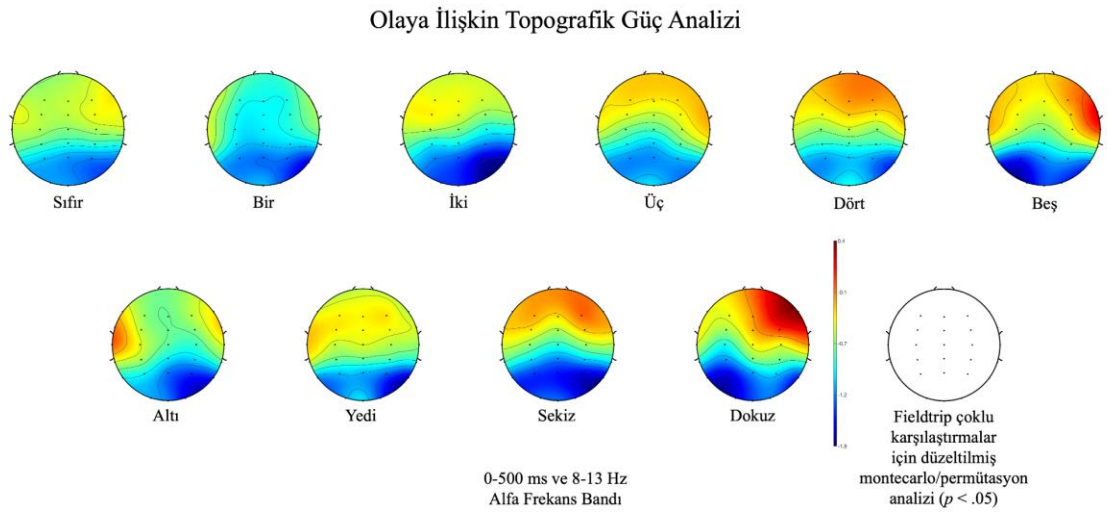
Olaya İlişkin Topografik Güç Analizi

Sıfır

Bir

İki

Üç

Dört

Beş

Altı

Yedi

Sekiz

Dokuz

0.1

-0.1

-0.7

-1.2

-1.8

Fieldtrip çoklu karşılaştırmalar için düzeltilmiş montecarlo/permütasyon analizi ($p$ < .05)

0-500 ms ve 8-13 Hz
Alfa Frekans Bandı